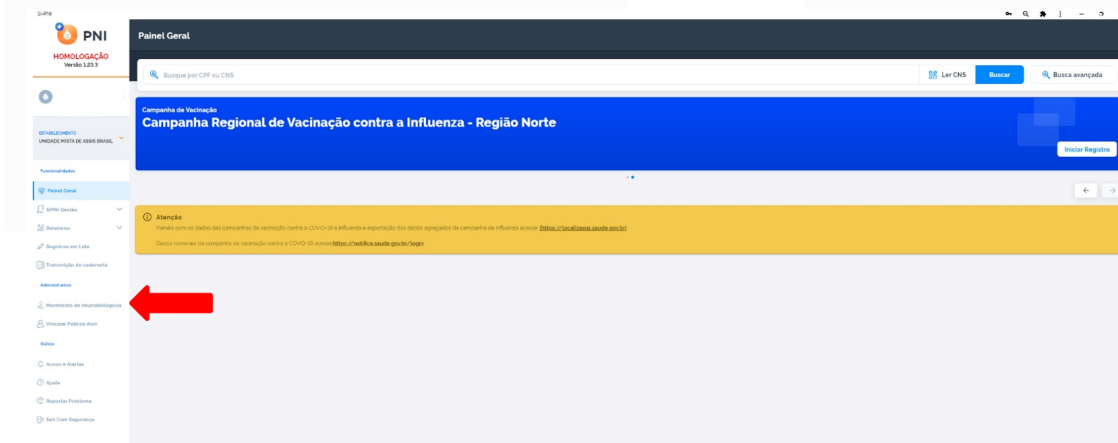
SI-PNI

PNI
HOMOLOGAÇÃO
Versão 1.23.3

ESTABELECIMENTO
UNIDADE MISTA DE ASSIS BRASIL

Funcionalidades
Painel Geral
SIPNI Gestão
Relatórios
Registros em Lote
Transcrição de caderneta
Administrativo
Movimento de imunobiológicos
Vincular Público Alvo
Outros
Avisos e Alertas
Ajuda
Reportar Problema
Sair Com Segurança

Painel Geral

Busque por CPF ou CNS
Ler CNS
Buscar
Busca avançada

Campanha de Vacinação
Campanha Regional de Vacinação contra a Influenza - Região Norte
Iniciar Registro

Atenção
Painéis com os dados das campanhas de vacinação contra a COVID-19 e Influenza e exportação dos dados agregados da campanha de Influenza acesse: https://localizasus.saude.gov.br/
Dados nominais da campanha de vacinação contra a COVID-19 acesse https://notifica.saude.gov.br/login